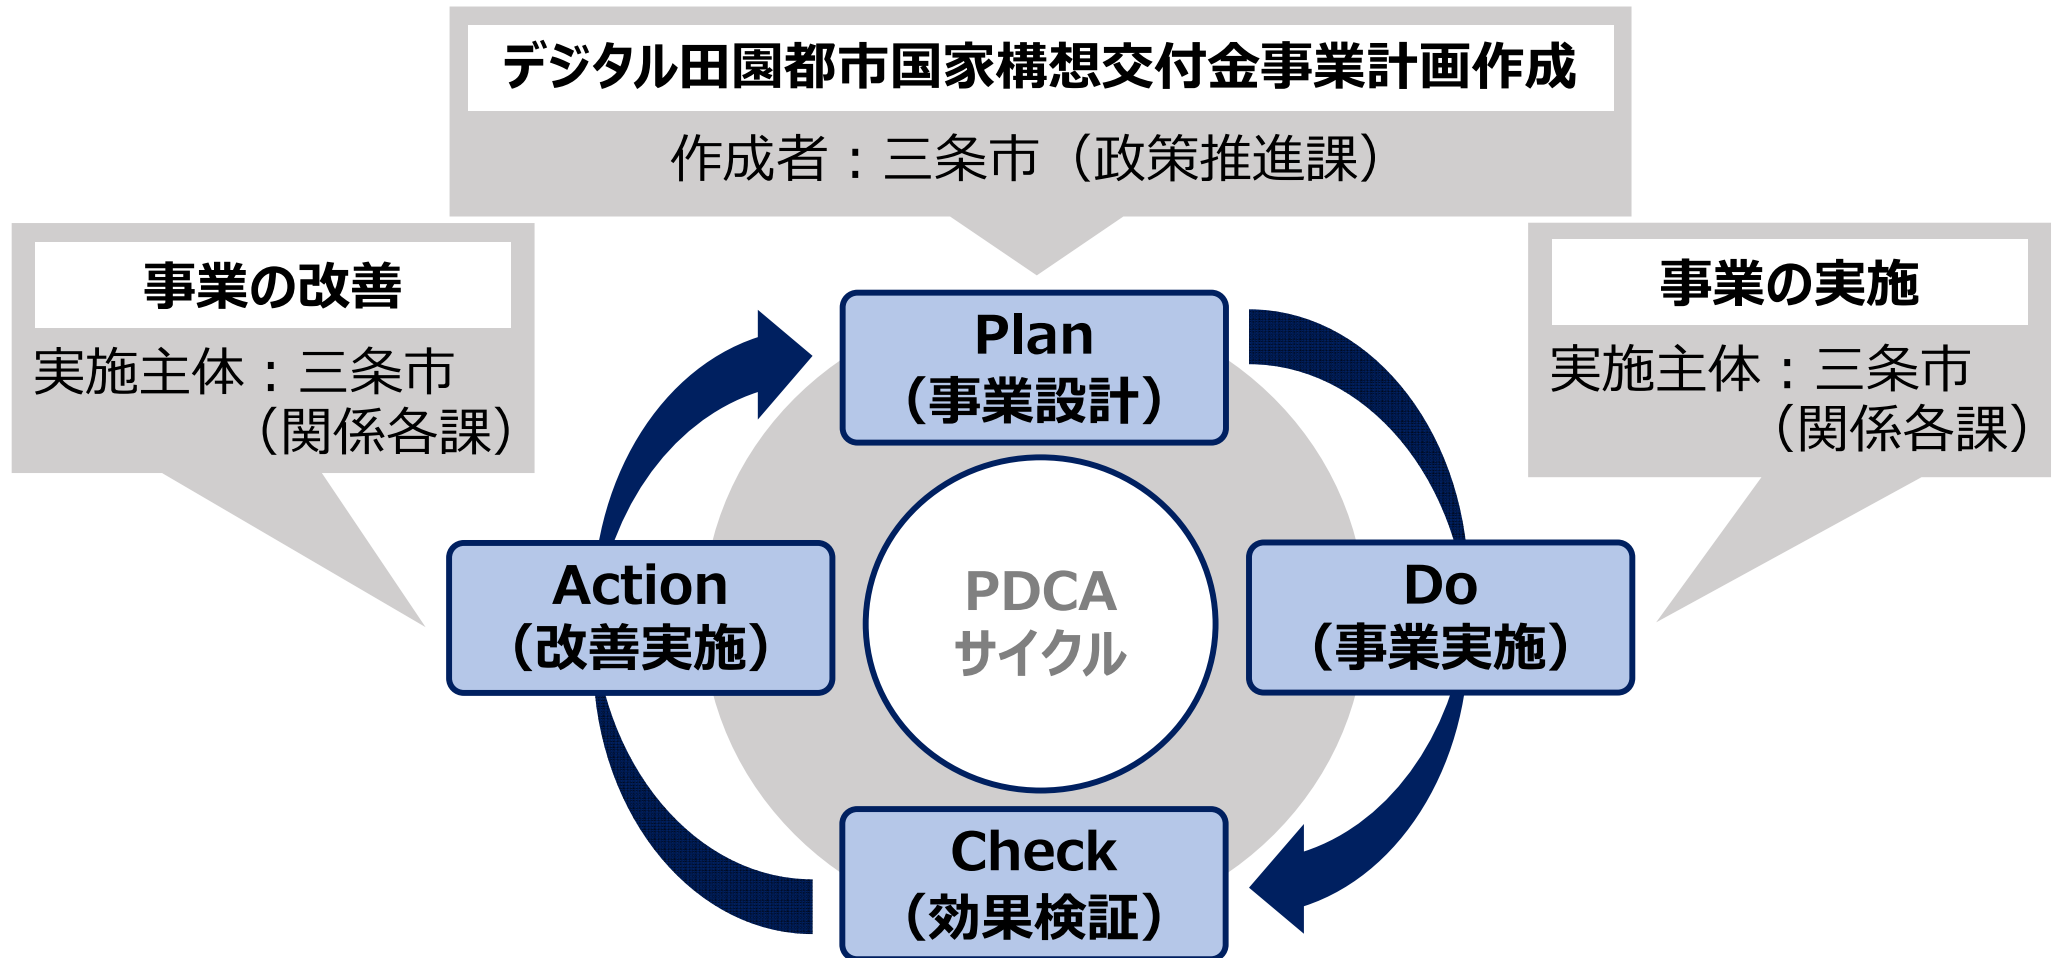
デジタル田園都市国家構想交付金事業計画作成

作成者：三条市（政策推進課）

事業の改善

実施主体：三条市（関係各課）

事業の実施

実施主体：三条市（関係各課）

Plan
（事業設計）

Action
（改善実施）

PDCA
サイクル

Do
（事業実施）

Check
（効果検証）